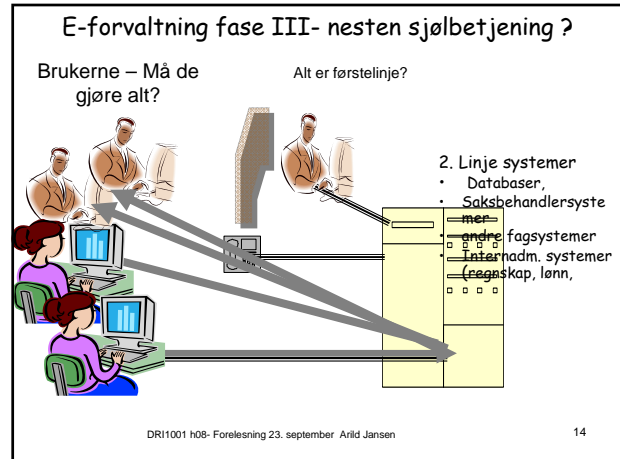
E-forvaltning fase III- nesten sjølbetjening ?

Brukerne – Må de gjøre alt?

Alt er førstelinje?

2. Linje systemer
• Databaser,
• Saksbehandlersystemer
• andre fagsystemer
• Internadm. systemer (regnskap, lønn,

DRI1001 h08- Forelesning 23. september Arild Jansen

14